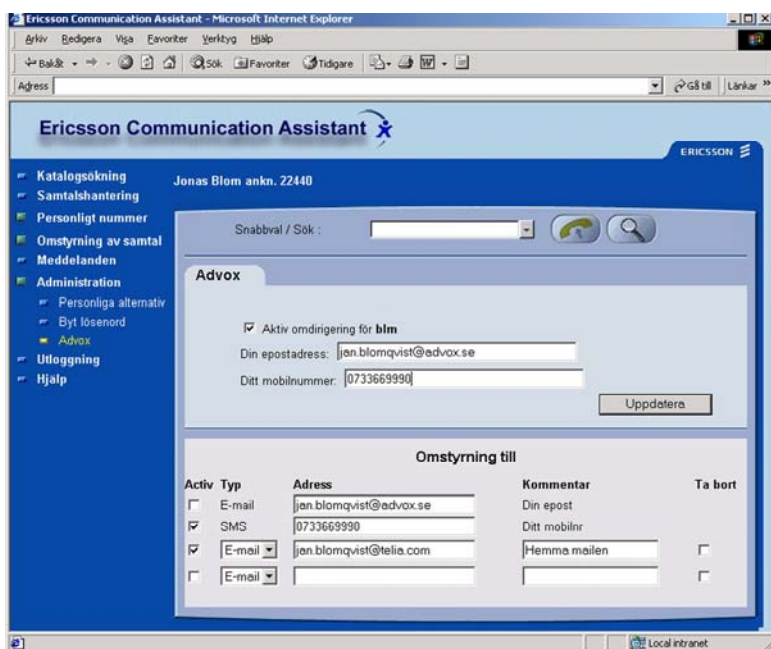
Ericsson Communication Assistant - Microsoft Internet Explorer

Arkiv Redigera Visa Favoriter Verktyg Hjälp

Bakåt Sök Favoriter Tidigare

Adress

Gå till Länkar

Ericsson Communication Assistant

ERICSSON

Katalogsökning
Samtalshantering
Personligt nummer
Omstyrning av samtal
Meddelanden
Administration
Personliga alternativ
Byt lösenord
Advox
Utloggning
Hjälp

Jonas Blom ankn. 22440

Snabbval / Sök :

Advox

Aktiv omdirigering för **blm**

Din epostadress: jan.blomqvist@advox.se

Ditt mobilnummer: 0733669990

Uppdatera

Omstyrning till

| Activ | Typ | Adress | Kommentar | Ta bort |
|---|---|---|---|---|
| | E-mail | jan.blomqvist@advox.se | Din epost | |
| | SMS | 0733669990 | Ditt mobilnr | |
| | E-mail | jan.blomqvist@telia.com | Hemma mailen | |
| | E-mail | | | |

Local intranet